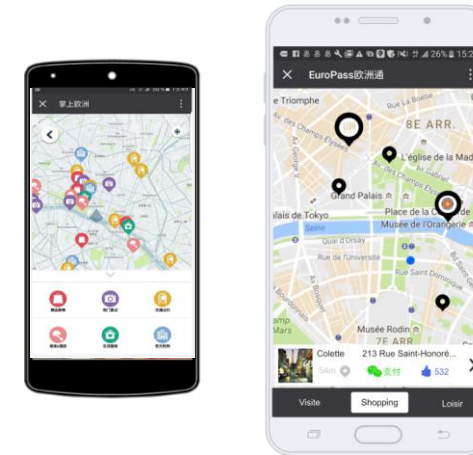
掌上欧洲

EuroPass欧洲通

26% 15:2

e Triomphe

Rue La Boétie

8E ARR.

L'église de la Mad

Av. des Champs-Élysées

Grand Palais

Place de la Co

lais de Tokyo

Musée de l'Orangerie

Seine

Quai d'Orsay

Rue de l'Université

Rue Saint-Dominique

Rue du Bac

Musée Rodin

Rue de Varenne

Colette

213 Rue Saint-Honoré...

54m

支付

532

Visite

Shopping

Loisir